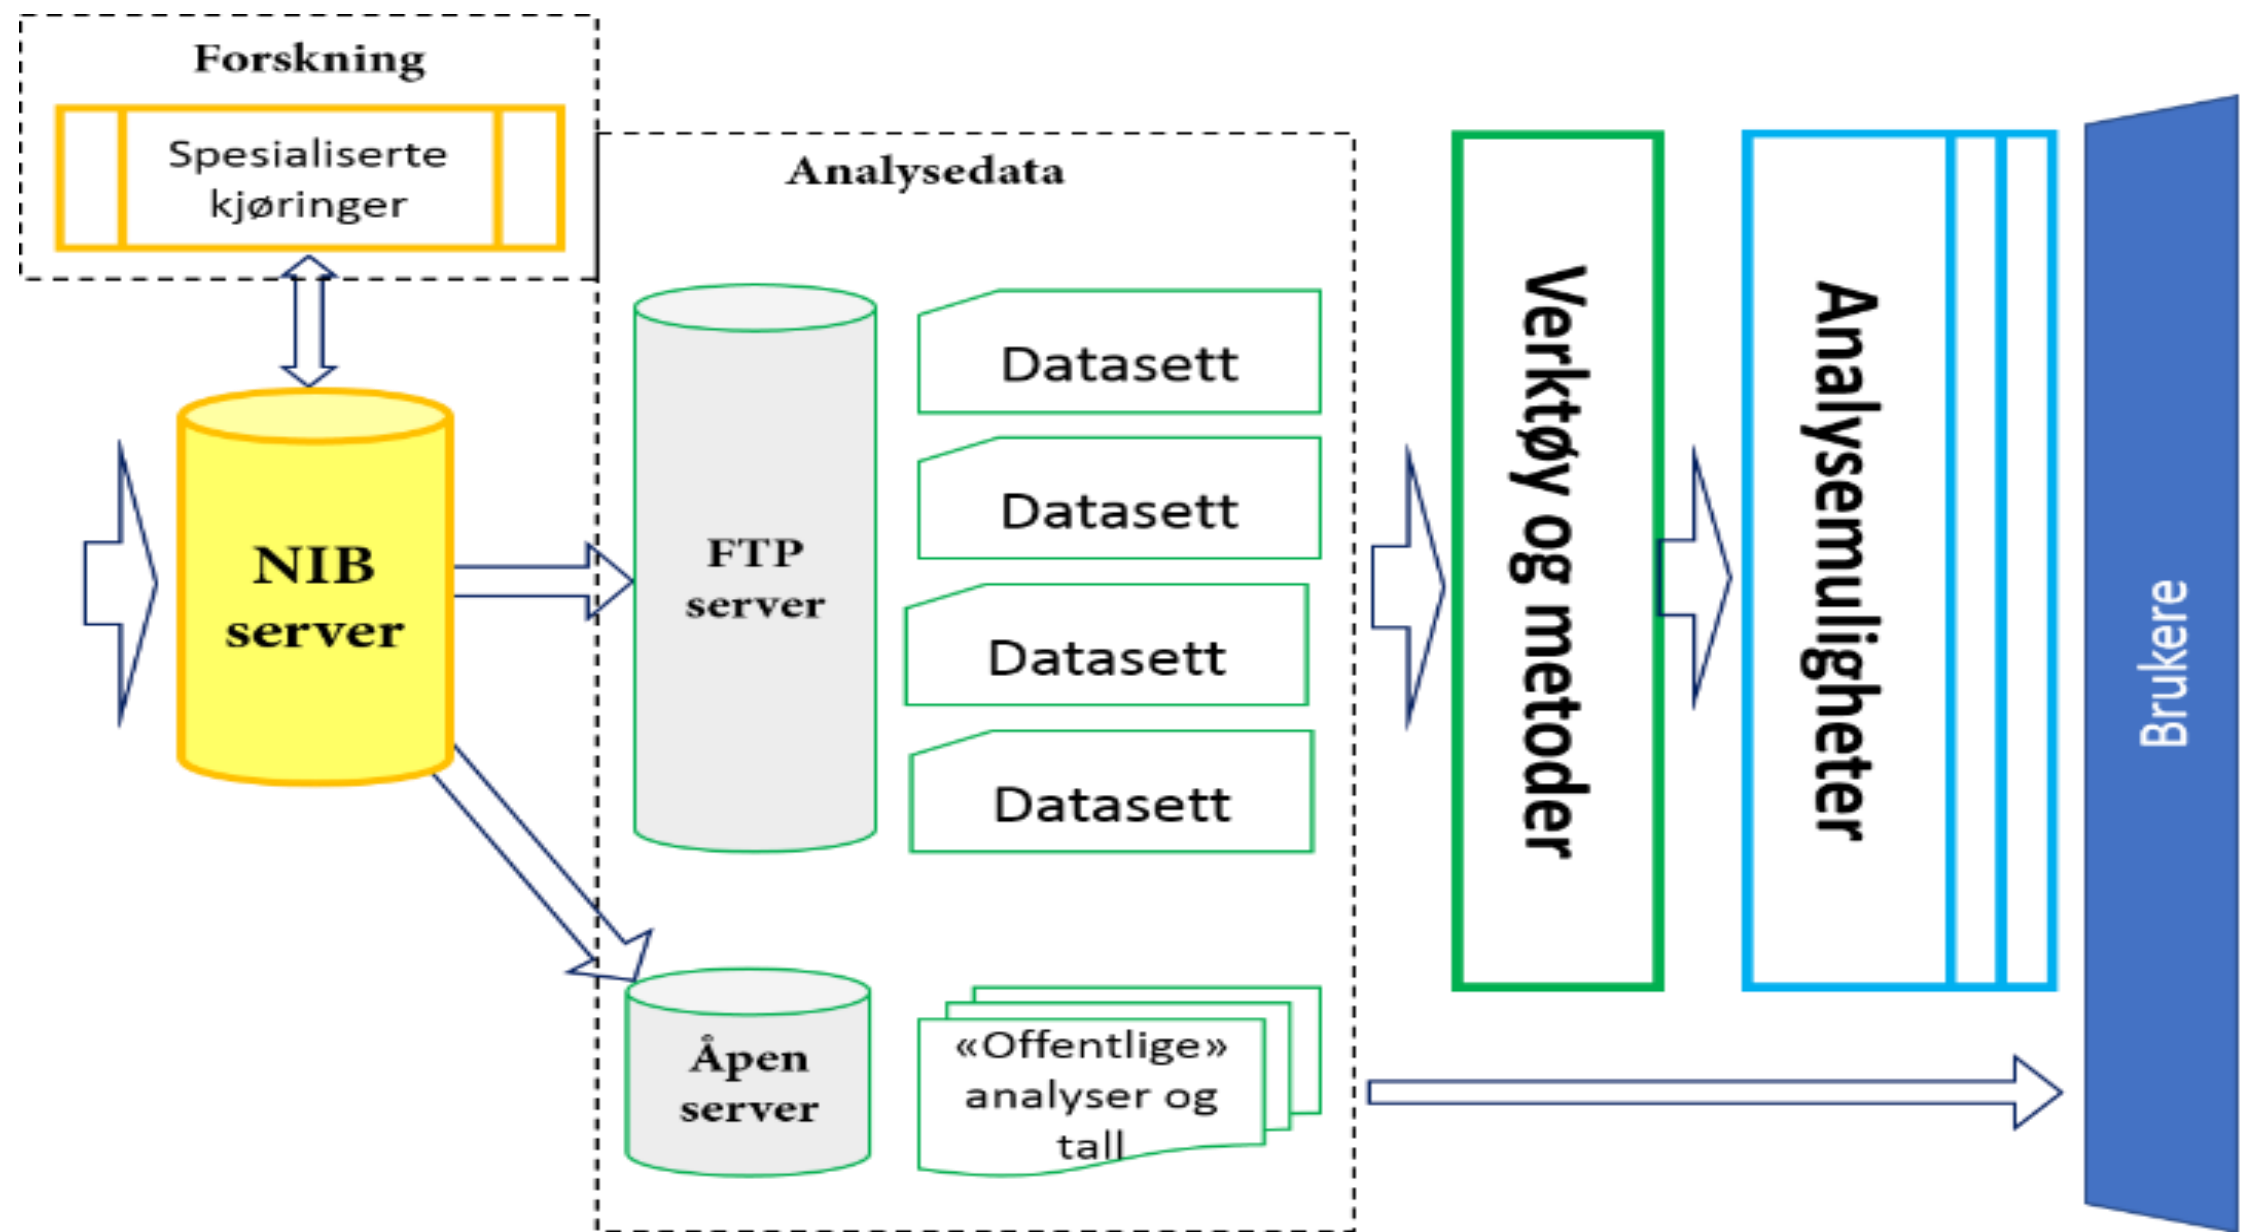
Forskning

Spesialiserte kjøringer

NIB server

Analysedata

FTP server

Datasett

Datasett

Datasett

Datasett

Åpen server

«Offentlige» analyser og tall

Verktøy og metoder

Analysemuligheter

Brukere